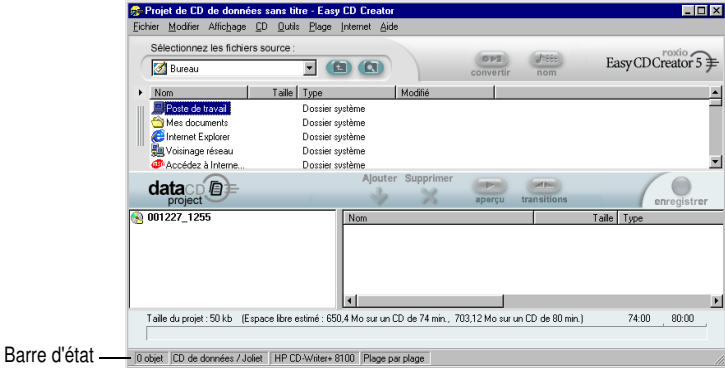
Projet de CD de données sans titre - Easy CD Creator

Fichier Modifier Affichage CD Outils Plage Internet Aide

Sélectionnez les fichiers source :

Bureau

convertir nom

roxio Easy CD Creator 5

| Nom | Taille | Type | Modifié |
|---|---|---|---|
| Poste de travail | | Dossier système | |
| Mes documents | | Dossier système | |
| Internet Explorer | | Dossier système | |
| Voisinage réseau | | Dossier système | |
| Accédez à Interne... | | Dossier système | |

data CD project

Ajouter Supprimer aperçu transitions enregistrer

001227_1255

| Nom | Taille | Type |
|---|---|---|

Taille du projet : 50 kb (Espace libre estimé : 650,4 Mo sur un CD de 74 min., 703,12 Mo sur un CD de 80 min.) 74:00 80:00

Barre d'état

0 objet CD de données / Joliet HP CD-Writer+ 8100 Plage par plage